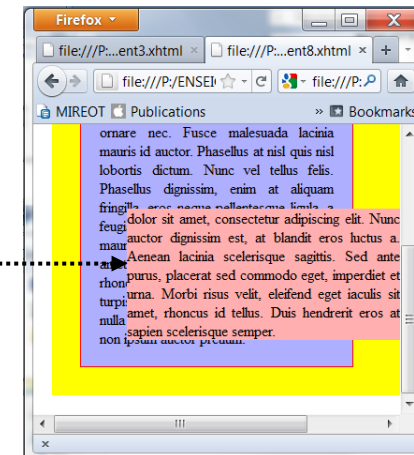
Firefox

file:///P:...ent3.xhtml ×

file:///P:...ent8.xhtml ×

+

file:///P:/ENSEI

file:///P:

MIREOT

Publications

» Bookmarks

ornare nec. Fusce malesuada lacinia mauris id auctor. Phasellus at nisl quis nisl lobortis dictum. Nunc vel tellus felis. Phasellus dignissim, enim at aliquam fringilla eros neque pellentesque ligula a feugi maur ante rhon turpi nulla non ipsum auctor pretium.

dolor sit amet, consectetur adipiscing elit. Nunc auctor dignissim est, at blandit eros luctus a. Aenean lacinia scelerisque sagittis. Sed ante purus, placerat sed commodo eget, imperdiet et urna. Morbi risus velit, eleifend eget iaculis sit amet, rhoncus id tellus. Duis hendrerit eros ac sapien scelerisque semper.

×